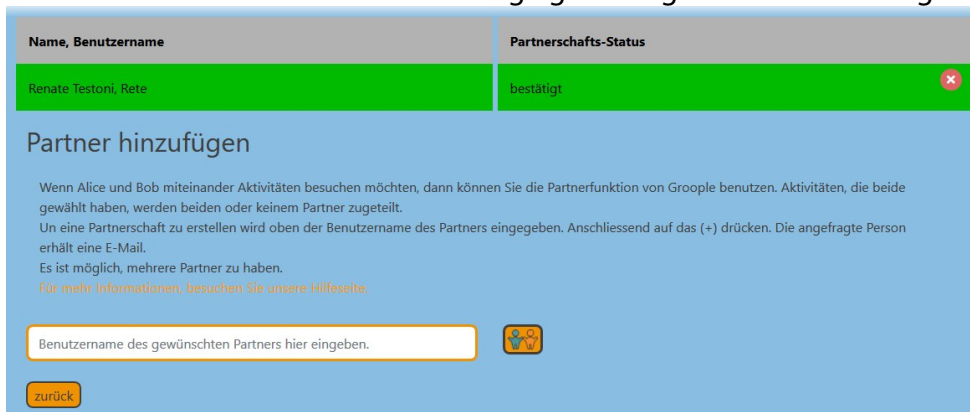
| Name, Benutzername | Partnerschafts-Status |
|---|---|
| Renate Testoni, Rete | bestätigt |

Partner hinzufügen

Wenn Alice und Bob miteinander Aktivitäten besuchen möchten, dann können Sie die Partnerfunktion von Groople benutzen. Aktivitäten, die beide gewählt haben, werden beiden oder keinem Partner zugeteilt.
Un eine Partnerschaft zu erstellen wird oben der Benutzername des Partners eingegeben. Anschliessend auf das (+) drücken. Die angefragte Person erhält eine E-Mail.
Es ist möglich, mehrere Partner zu haben.
Für mehr Informationen, besuchen Sie unsere Hilfeseite.

Benutzername des gewünschten Partners hier eingeben.

zurück